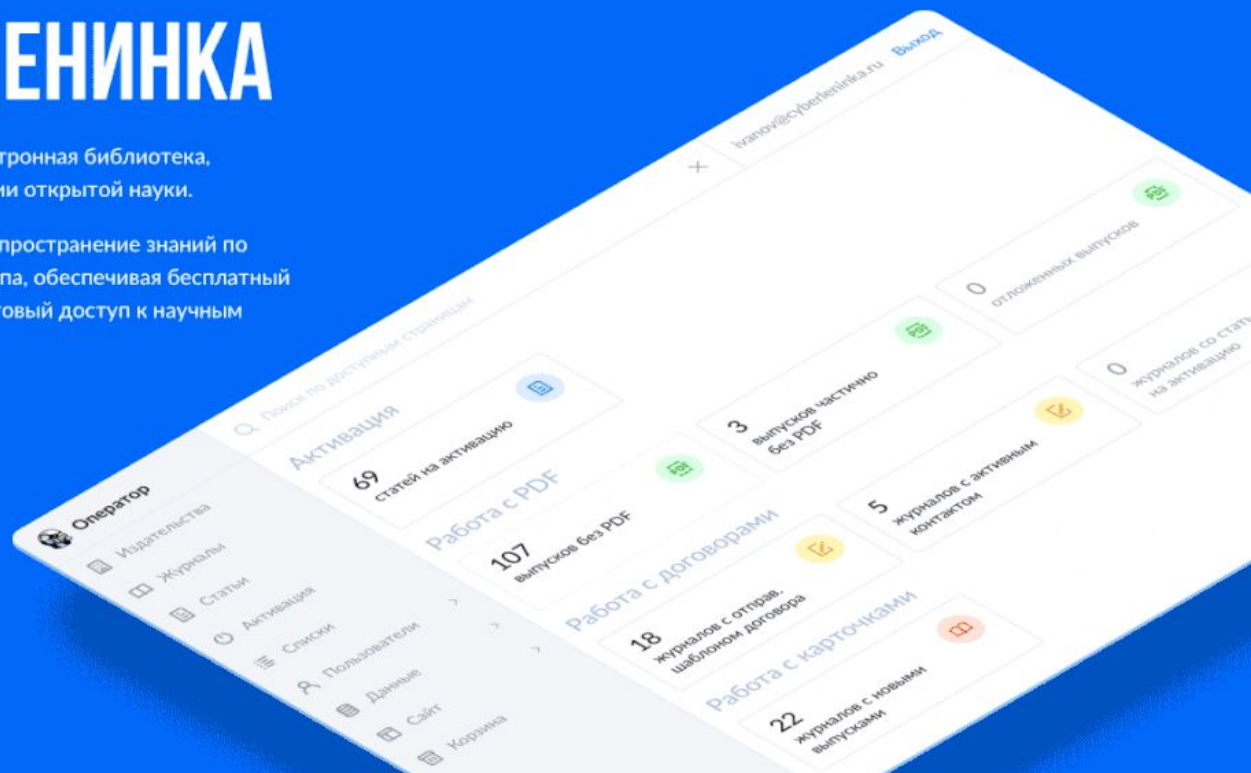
ЕНИНКА

тронная библиотека,
ии открытой науки.

пространение знаний по
па, обеспечивая бесплатный
овый доступ к научным

ivanov@cyberleninka.ru Выход

Поиск по доступным страницам

Оператор

Издательства
Журналы
Статьи
Активация
Списки
Пользователи
Данные
Сайт
Корзина

Активация

69
статей на активацию

Работа с PDF

107
выпусков без PDF

3
выпусков частично без PDF

0
отложенных выпусков

Работа с договорами

18
журналов с отправ. шаблоном договора

5
журналов с активным контактом

0
журналов со стать на активацию

Работа с карточками

22
журналов с новыми выпусками